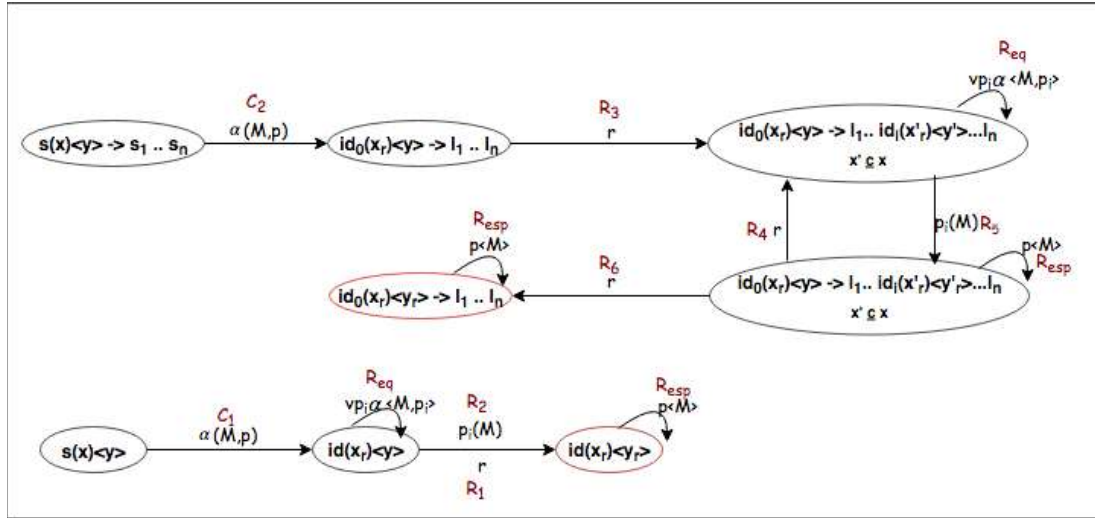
$R_{eq}$
$\nu p_i \alpha \langle M,p_i \rangle$

$s(x)\langle y\rangle \rightarrow s_1 .. s_n$

$C_2$
$\alpha(M,p)$

$id_0(x_r)\langle y\rangle \rightarrow I_1 .. I_n$

$R_3$
r

$id_0(x_r)\langle y\rangle \rightarrow I_1 .. id_i(x'_r)\langle y'\rangle ... I_n$
$x' \underline{c} x$

$R_{esp}$
$p\langle M\rangle$

$R_4$ r

$p_i(M)$ $R_5$

$p\langle M\rangle$
$R_{esp}$

$R_6$
r

$id_0(x_r)\langle y_r\rangle \rightarrow I_1 .. I_n$

$id_0(x_r)\langle y\rangle \rightarrow I_1 .. id_i(x'_r)\langle y'_r\rangle ... I_n$
$x' \underline{c} x$

$R_{eq}$
$\nu p_i \alpha \langle M,p_i \rangle$

$R_{esp}$
$p\langle M\rangle$

$s(x)\langle y\rangle$

$C_1$
$\alpha(M,p)$

$id(x_r)\langle y\rangle$

$R_2$
$p_i(M)$

r
$R_1$

$id(x_r)\langle y_r\rangle$